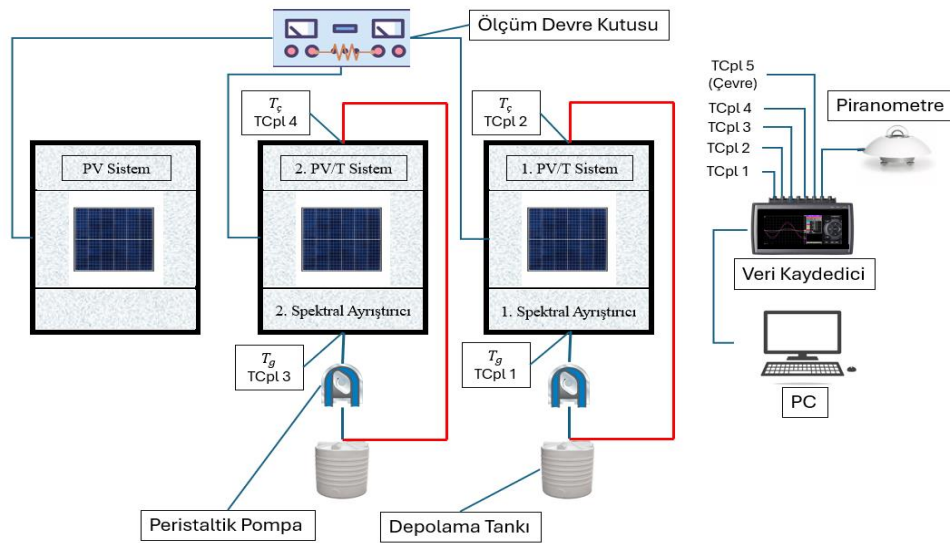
Ölçüm Devre Kutusu

$T_ç$
TCpl 4

$T_ç$
TCpl 2

PV Sistem

2. PV/T Sistem

1. PV/T Sistem

2. Spektral Ayrıştırıcı

1. Spektral Ayrıştırıcı

$T_g$
TCpl 3

$T_g$
TCpl 1

TCpl 5
(Çevre)
TCpl 4
TCpl 3
TCpl 2
TCpl 1

Piranometre

Veri Kaydedici

PC

Peristaltik Pompa

Depolama Tankı